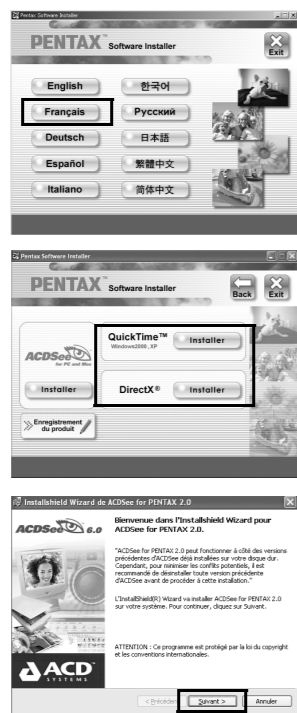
Pentax Software Installer

PENTAX Software Installer

Exit

English

한국어

Français

Русский

Deutsch

日本語

Español

繁體中文

Italiano

简体中文

Pentax Software Installer

PENTAX Software Installer

Back

Exit

ACDSee for PC and Mac

QuickTime™ Windows2000, XP

Installer

Installer

DirectX®

Installer

Enregistrement du produit

InstallShield Wizard de ACDSee for PENTAX 2.0

ACDSee 6.0

Bienvenue dans l'InstallShield Wizard pour ACDSee for PENTAX 2.0.

"ACDSee for PENTAX 2.0 peut fonctionner à côté des versions précédentes d'ACDSee déjà installées sur votre disque dur. Cependant, pour minimiser les conflits potentiels, il est recommandé de désinstaller toute version précédente d'ACDSee avant de procéder à cette installation."

L'InstallShield(R) Wizard va installer ACDSee for PENTAX 2.0 sur votre système. Pour continuer, cliquez sur Suivant.

ATTENTION : Ce programme est protégé par la loi du copyright et les conventions internationales.

ACD SYSTEMS

< Précédent

Suivant >

Annuler